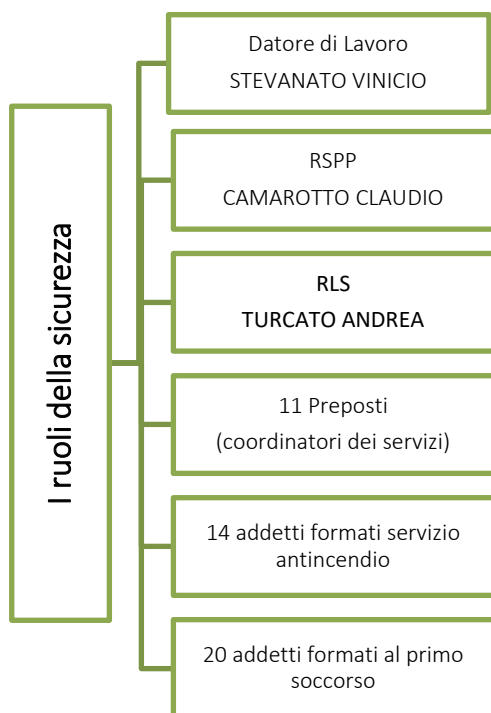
I ruoli della sicurezza

Datore di Lavoro
STEVANATO VINICIO

RSPP
CAMAROTTO CLAUDIO

RLS
TURCATO ANDREA

11 Preposti
(coordinatori dei servizi)

14 addetti formati servizio antincendio

20 addetti formati al primo soccorso